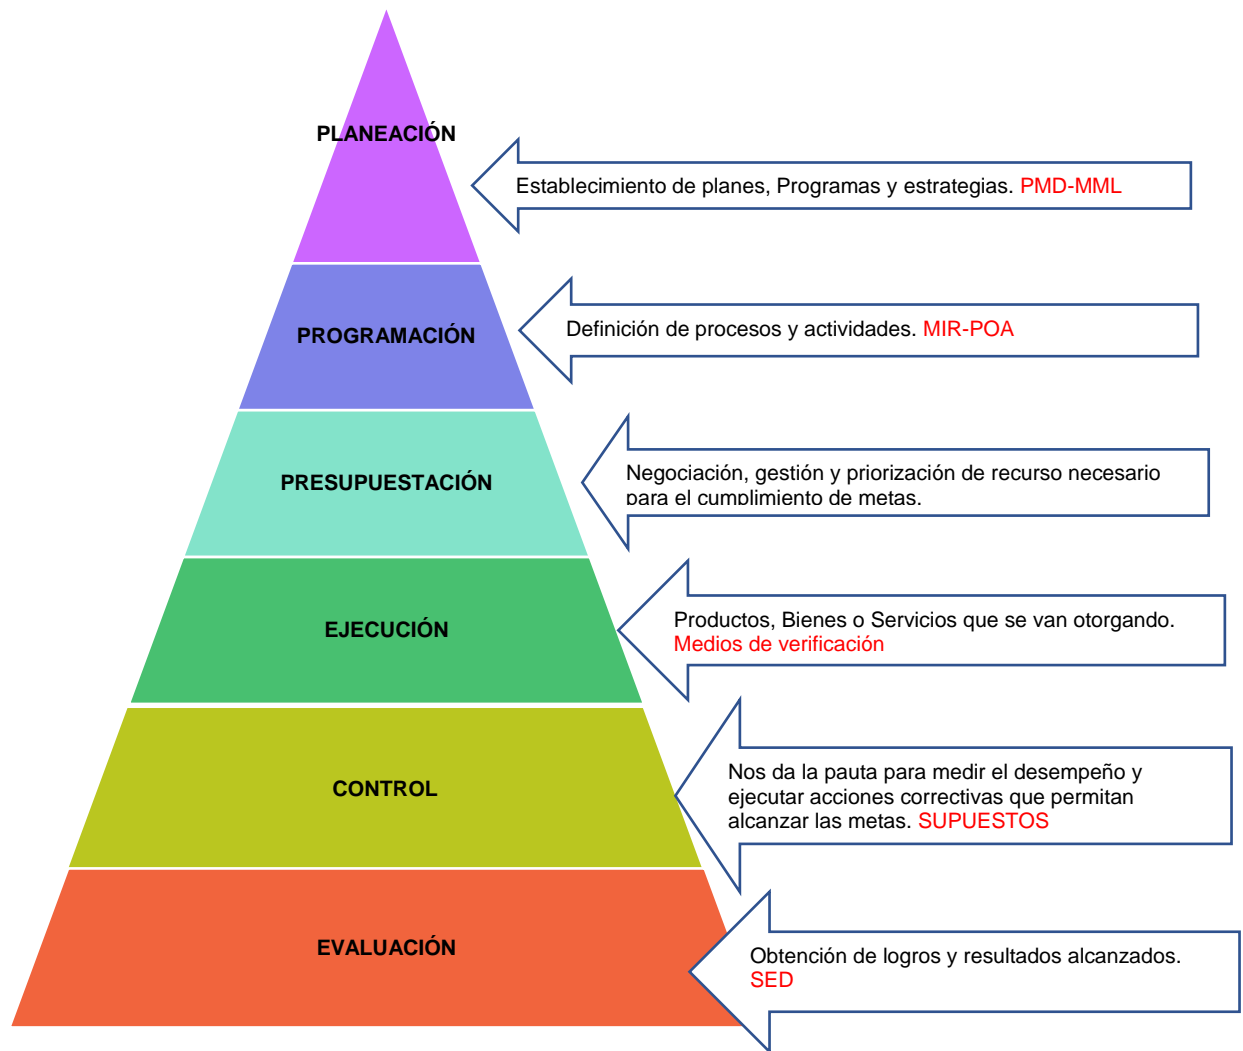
PLANEACIÓN

Establecimiento de planes, Programas y estrategias. PMD-MML

PROGRAMACIÓN

Definición de procesos y actividades. MIR-POA

PRESUPUESTACIÓN

Negociación, gestión y priorización de recurso necesario para el cumplimiento de metas.

EJECUCIÓN

Productos, Bienes o Servicios que se van otorgando. Medios de verificación

CONTROL

Nos da la pauta para medir el desempeño y ejecutar acciones correctivas que permitan alcanzar las metas. SUPUESTOS

EVALUACIÓN

Obtención de logros y resultados alcanzados. SED